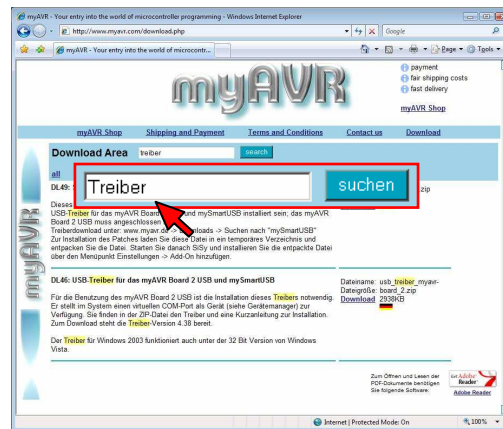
myAVR - Your entry into the world of microcontroller programming - Windows Internet Explorer

http://www.myavr.com/download.php

Google

myAVR - Your entry into the world of microcontr...

Page Tools

payment
fair shipping costs
fast delivery

myAVR Shop

myAVR

myAVR Shop   Shipping and Payment   Terms and Conditions   Contact us   Download

Download Area   treiber   search

all

DL49: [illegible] .zip

Treiber   suchen

Dieses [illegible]
USB-Treiber für das myAVR Board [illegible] und mySmartUSB installiert sein; das myAVR Board 2 USB muss angeschlossen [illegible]
Treiberdownload unter: www.myavr.de -> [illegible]loads -> Suchen nach "mySmartUSB"
Zur Installation des Patches laden Sie diese Datei in ein temporäres Verzeichnis und entpacken Sie die Datei. Starten Sie danach SiSy und installieren Sie die entpackte Datei über den Menüpunkt Einstellungen -> Add-On hinzufügen.

DL46: USB-Treiber für das myAVR Board 2 USB und mySmartUSB

Dateiname: usb_treiber_myavr-board_2.zip
Dateigröße: 2938KB
Download

Für die Benutzung des myAVR Board 2 USB ist die Installation dieses Treibers notwendig. Er stellt im System einen virtuellen COM-Port als Gerät (siehe Gerätemanager) zur Verfügung. Sie finden in der ZIP-Datei den Treiber und eine Kurzanleitung zur Installation. Zum Download steht die Treiber-Version 4.38 bereit.

Der Treiber für Windows 2003 funktioniert auch unter der 32 Bit Version von Windows Vista.

Zum Öffnen und Lesen der PDF-Dokumente benötigen Sie folgende Software:

Get Adobe Reader

Adobe Reader

Internet | Protected Mode: On   100%